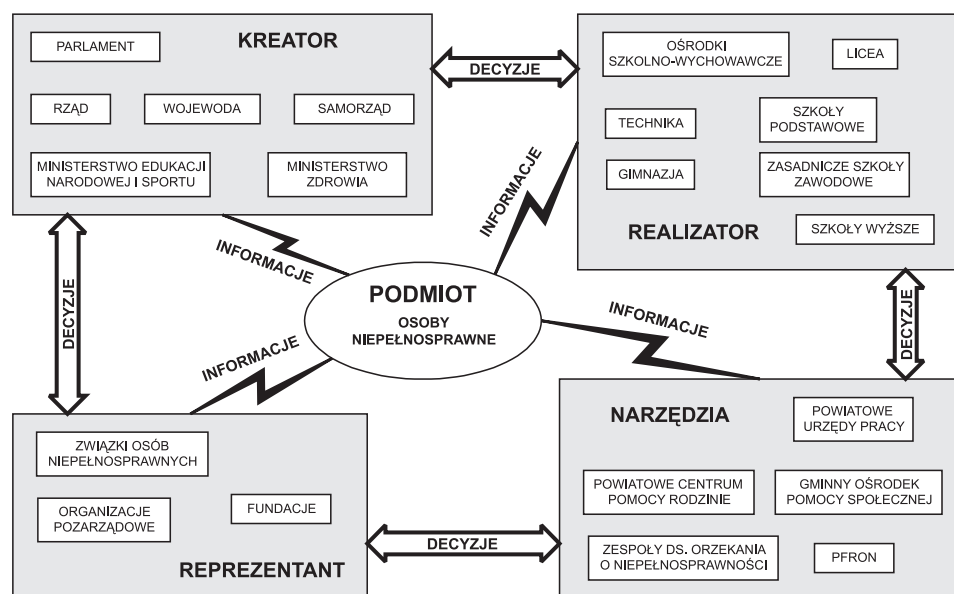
KREATOR

PARLAMENT

RZĄD

WOJEWODA

SAMORZĄD

MINISTERSTWO EDUKACJI NARODOWEJ I SPORTU

MINISTERSTWO ZDROWIA

DECYZJE

OŚRODKI SZKOLNO-WYCHOWAWCZE

LICEA

TECHNIKA

SZKOŁY PODSTAWOWE

GIMNAZJA

ZASADNICZE SZKOŁY ZAWODOWE

SZKOŁY WYŻSZE

REALIZATOR

INFORMACJE

INFORMACJE

DECYZJE

PODMIOT

OSOBY NIEPEŁNOSPRAWNE

INFORMACJE

INFORMACJE

DECYZJE

ZWIĄZKI OSÓB NIEPEŁNOSPRAWNYCH

ORGANIZACJE POZARZĄDOWE

FUNDACJE

REPREZENTANT

DECYZJE

NARZĘDZIA

POWIATOWE URZĘDY PRACY

POWIATOWE CENTRUM POMOCY RODZINIE

GMINNY OŚRODEK POMOCY SPOŁECZNEJ

ZESPOŁY DS. ORZEKANIA O NIEPEŁNOSPRAWNOŚCI

PFRON